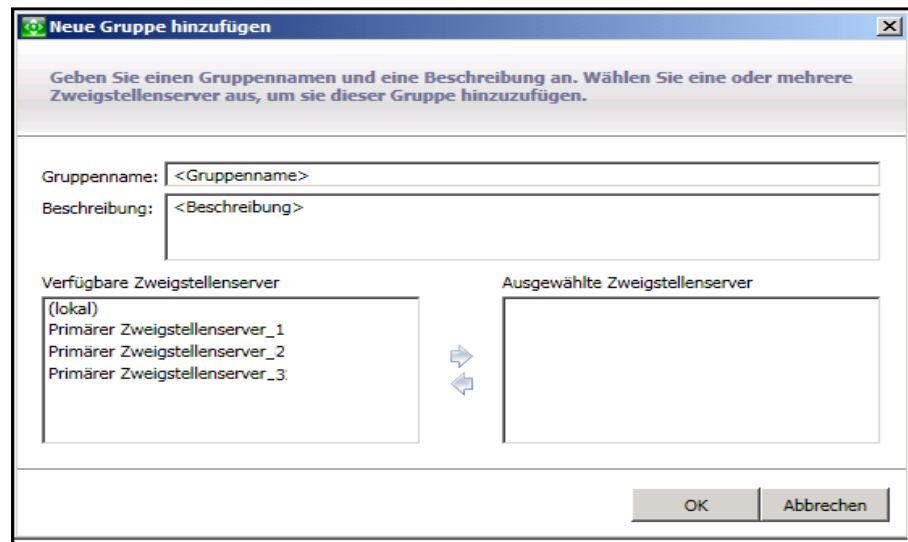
Neue Gruppe hinzufügen

Geben Sie einen Gruppennamen und eine Beschreibung an. Wählen Sie eine oder mehrere Zweigstellenserver aus, um sie dieser Gruppe hinzuzufügen.

Gruppenname: <Gruppenname>

Beschreibung: <Beschreibung>

Verfügbare Zweigstellenserver

(lokal)
Primärer Zweigstellenserver_1
Primärer Zweigstellenserver_2
Primärer Zweigstellenserver_3

Ausgewählte Zweigstellenserver

OK

Abbrechen